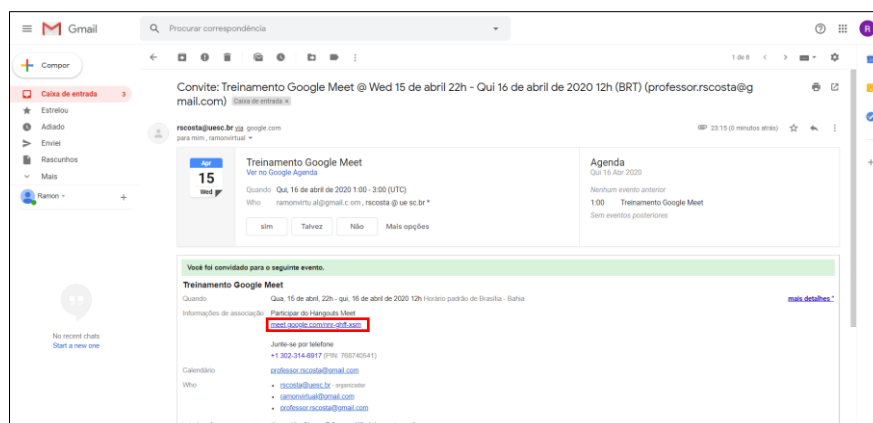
Gmail

Procurar correspondência

Compor

Caixa de entrada 3
Estrelou
Adiado
Enviei
Rascunhos
Mais

Ramon

No recent chats
Start a new one

1 de 8

Convite: Treinamento Google Meet @ Wed 15 de abril 22h - Qui 16 de abril de 2020 12h (BRT) (professor.rscosta@gmail.com) Caixa de entrada ×

rscosta@uesc.br via google.com
para mim, ramonvirtual

23:15 (0 minutos atrás)

Apr
15
Wed

Treinamento Google Meet
Ver no Google Agenda

Quando Qui, 16 de abril de 2020 1:00 - 3:00 (UTC)
Who ramonvirtu al@gmail.c om , rscosta @ ue sc.br *

sim Talvez Não Mais opções

Agenda
Qui 16 Abr 2020

Nenhum evento anterior
1:00 Treinamento Google Meet
Sem eventos posteriores

Você foi convidado para o seguinte evento.

Treinamento Google Meet

Quando Qua, 15 de abril, 22h - qui, 16 de abril de 2020 12h Horário padrão de Brasília - Bahia
mais detalhes »

Informações de associação Participar do Hangouts Meet
meet.google.com/nrr-ghff-xsm

Junte-se por telefone
+1 302-314-6917 (PIN: 768740541)

Calendário professor.rscosta@gmail.com

Who
• rscosta@uesc.br - organizador
• ramonvirtual@gmail.com
• professor.rscosta@gmail.com